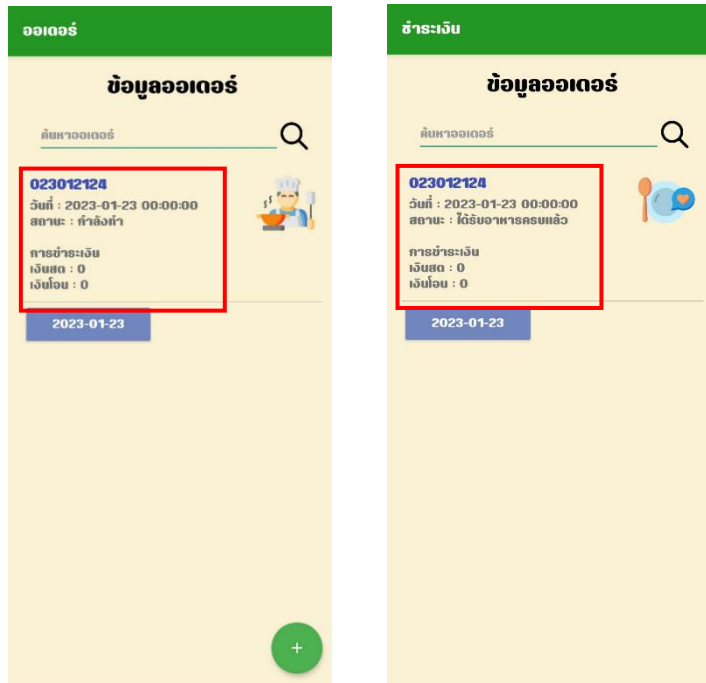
ออเดอร์

ข้อมูลออเดอร์

ค้นหาออเดอร์

023012124
วันที่ : 2023-01-23 00:00:00
สถานะ : กำลังทำ

การชำระเงิน
เงินสด : 0
เงินโอน : 0

2023-01-23

+

ชำระเงิน

ข้อมูลออเดอร์

ค้นหาออเดอร์

023012124
วันที่ : 2023-01-23 00:00:00
สถานะ : ได้รับอาหารครบแล้ว

การชำระเงิน
เงินสด : 0
เงินโอน : 0

2023-01-23